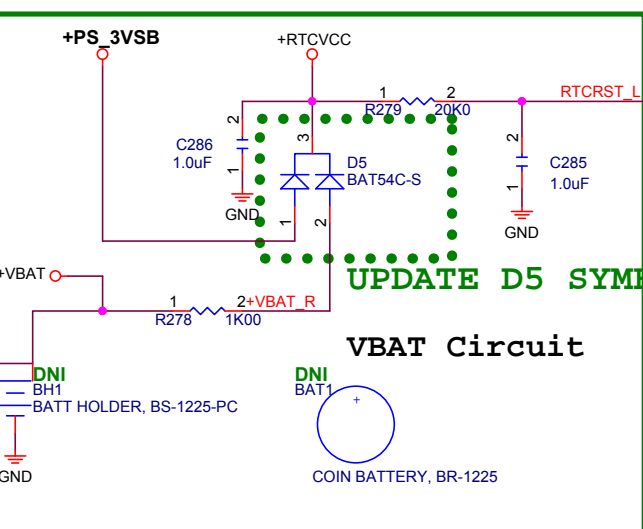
+PS_3VSB

+RTCVCC

1 2
R279 20K0

RTCRST_L

2
C286
1.0uF
1
GND

3
D5
BAT54C-S
1 2

2
C285
1.0uF
1
GND

UPDATE D5 SYM

+VBAT

1 2 +VBAT_R
R278 1K00

VBAT Circuit

DNI
BH1
BATT HOLDER, BS-1225-PC
GND

DNI
BAT1
+
COIN BATTERY, BR-1225